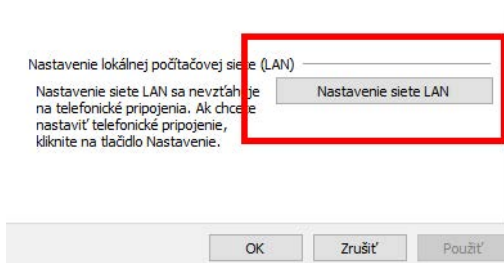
Nastavenie lokálnej počítačovej siete (LAN)

Nastavenie siete LAN sa nevzťahuje na telefonické pripojenia. Ak chcete nastaviť telefonické pripojenie, kliknite na tlačidlo Nastavenie.

Nastavenie siete LAN

OK

Zrušiť

Použiť